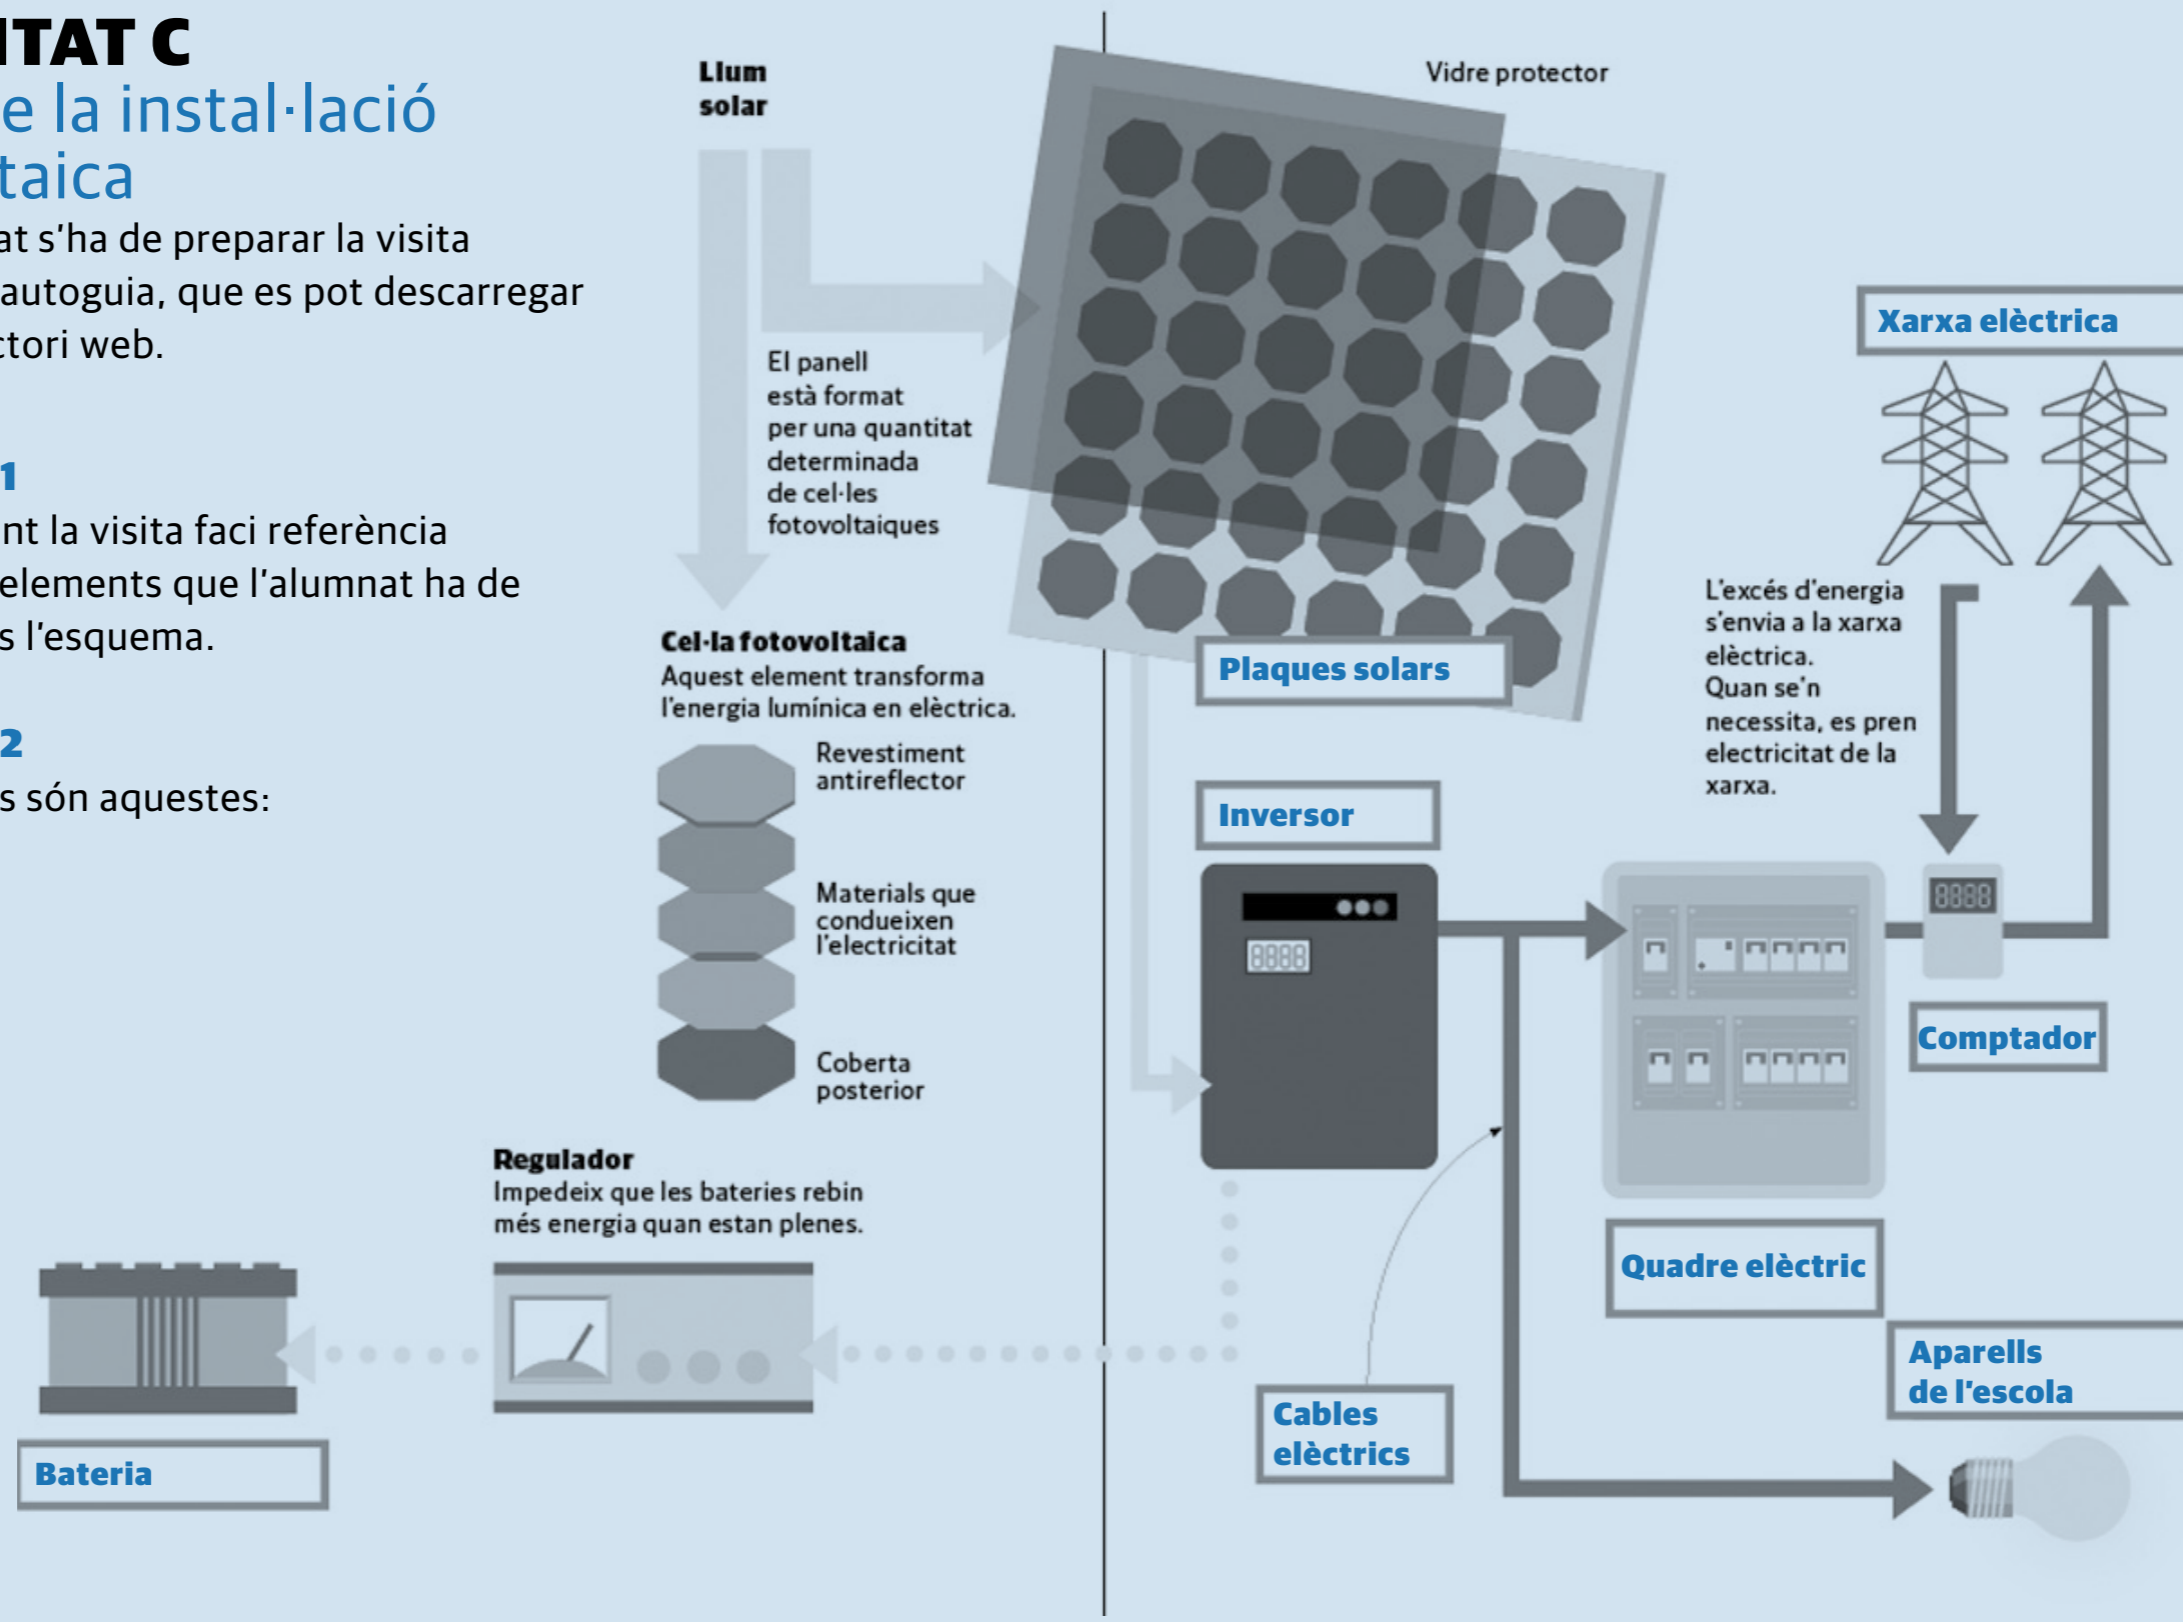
ITAT C
e la instal·lació
taica

at s'ha de preparar la visita
autoguia, que es pot descarregar
tori web.

1
nt la visita faci referència
elements que l'alumnat ha de
s l'esquema.

2
s són aquestes:

Llum solar

Vidre protector

El panell està format per una quantitat determinada de cel·les fotovoltaiques

Cel·la fotovoltaica
Aquest element transforma l'energia lumínica en elèctrica.

Revestiment antireflector

Materials que condueixen l'electricitat

Coberta posterior

Plaques solars

Xarxa elèctrica

L'excés d'energia s'envia a la xarxa elèctrica. Quan se'n necessita, es pren electricitat de la xarxa.

Inversor

8888

8888

Comptador

Quadre elèctric

Regulador
Impedeix que les bateries rebin més energia quan estan plenes.

Bateria

Cables elèctrics

Aparells de l'escola